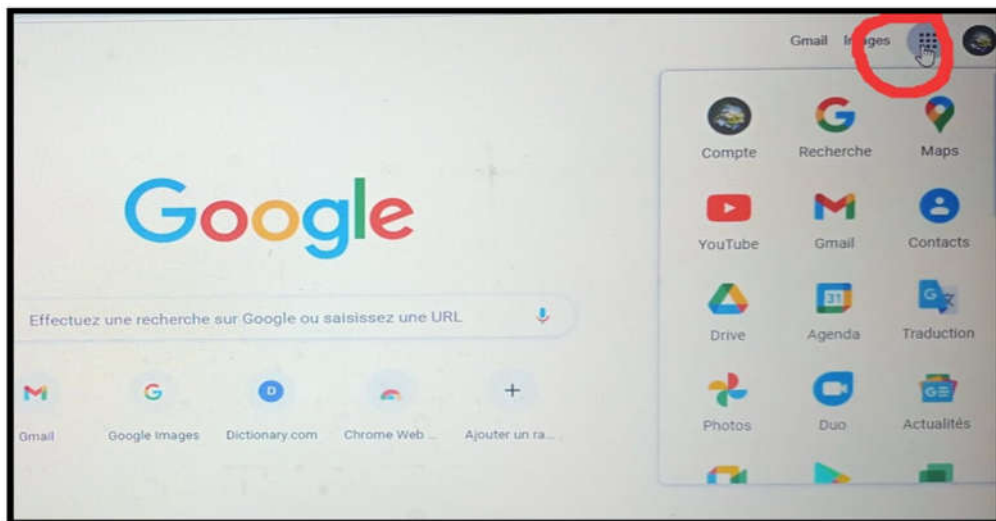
Gmail Images

Google

Effectuez une recherche sur Google ou saisissez une URL

Gmail
Google Images
D
Dictionary.com
Chrome Web ...
+
Ajouter un ra...

Compte
Recherche
Maps
YouTube
Gmail
Contacts
Drive
31
Agenda
Traduction
Photos
Duo
Actualités